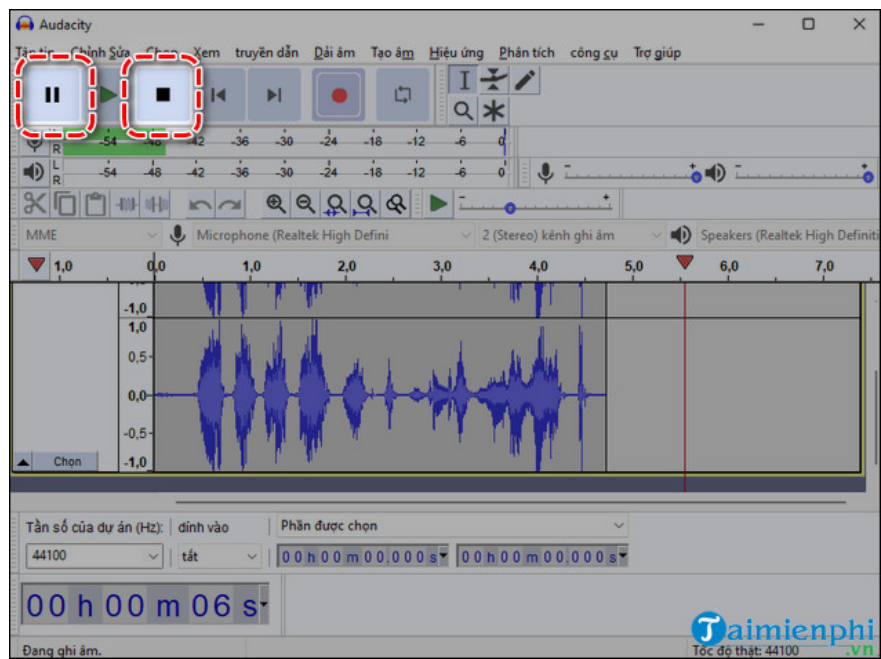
Audacity

Tập tin Chỉnh Sửa Chọn Xem truyền dẫn Dải âm Tạo âm Hiệu ứng Phân tích công cụ Trợ giúp

-54 -48 -42 -36 -30 -24 -18 -12 -6 0
-54 -48 -42 -36 -30 -24 -18 -12 -6 0

MME Microphone (Realtek High Defini 2 (Stereo) kênh ghi âm Speakers (Realtek High Definiti

1,0 0,0 1,0 2,0 3,0 4,0 5,0 6,0 7,0

-1,0
1,0
0,5-
0,0-
-0,5-
-1,0
Chọn

Tần số của dự án (Hz): dính vào Phần được chọn
44100 tắt 00 h 00 m 00.000 s 00 h 00 m 00.000 s

00 h 00 m 06 s

Đang ghi âm. Tốc độ thật: 44100

Taimienphi.vn